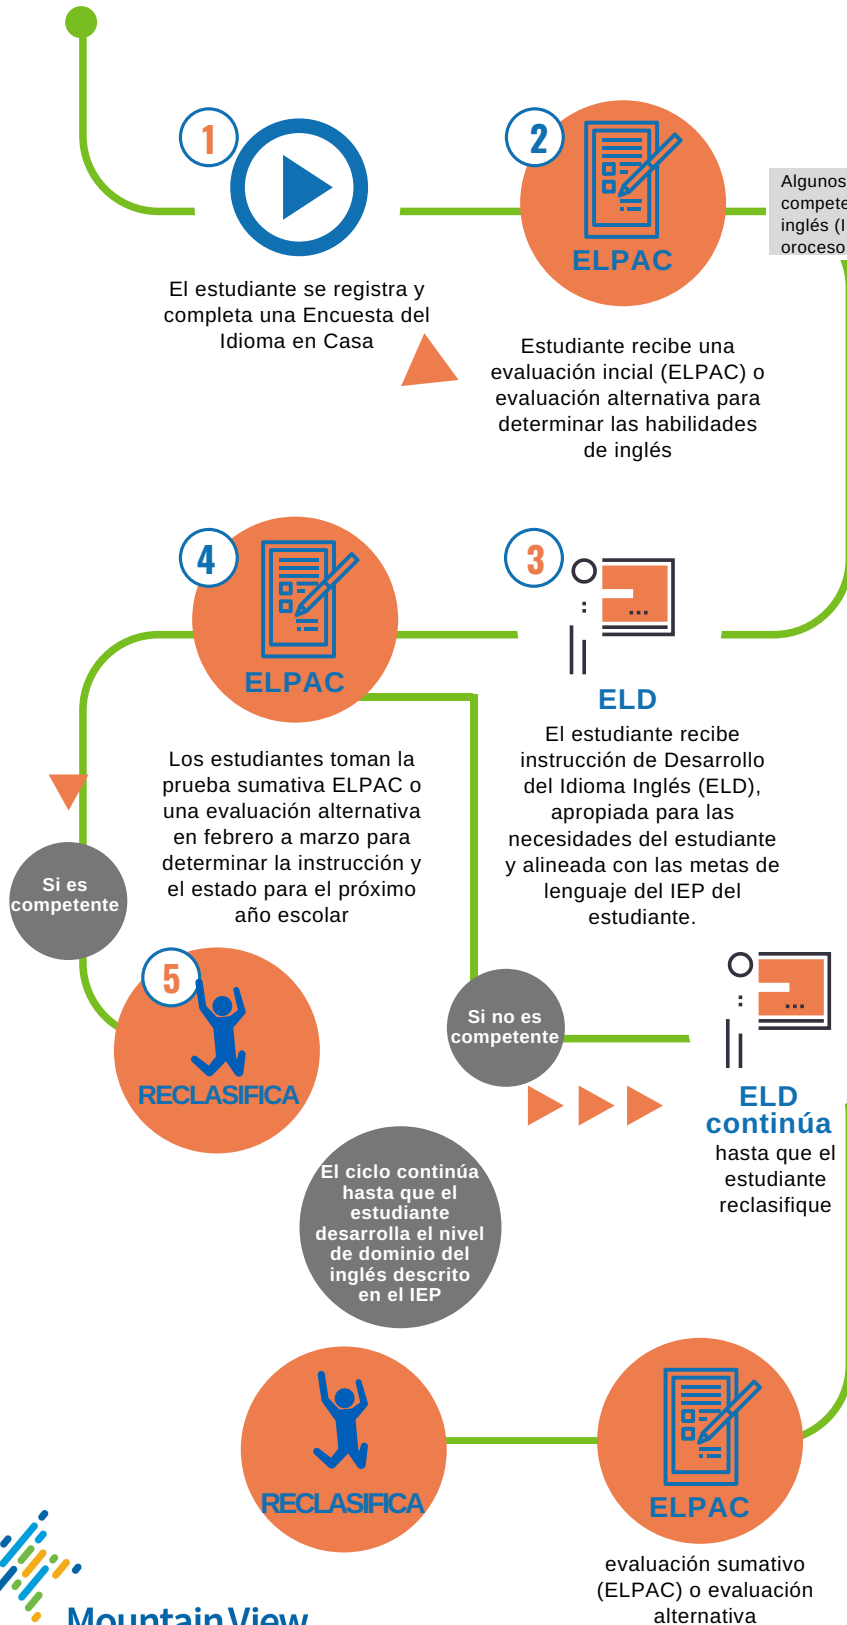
1

El estudiante se registra y completa una Encuesta del Idioma en Casa

2

ELPAC

Estudiante recibe una evaluación incial (ELPAC) o evaluación alternativa para determinar las habilidades de inglés

Algunos compete inglés (I oroceso

4

ELPAC

Los estudiantes toman la prueba sumativa ELPAC o una evaluación alternativa en febrero a marzo para determinar la instrucción y el estado para el próximo año escolar

3

ELD

El estudiante recibe instrucción de Desarrollo del Idioma Inglés (ELD), apropiada para las necesidades del estudiante y alineada con las metas de lenguaje del IEP del estudiante.

Si es competente

5

RECLASIFICA

Si no es competente

ELD continúa hasta que el estudiante reclasifique

El ciclo continúa hasta que el estudiante desarrolla el nivel de dominio del inglés descrito en el IEP

RECLASIFICA

ELPAC

evaluación sumativo (ELPAC) o evaluación alternativa

Mountain View